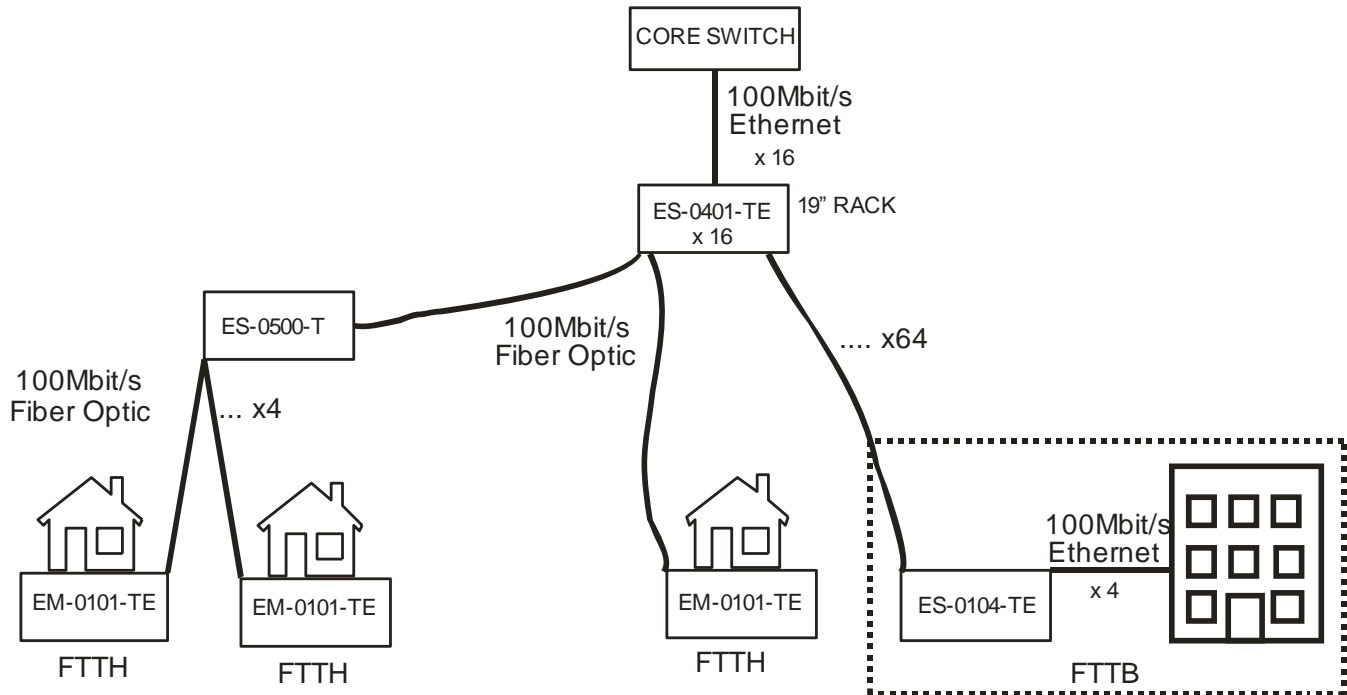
CORE SWITCH

100Mbit/s
Ethernet

x 16

ES-0401-TE
x 16

19" RACK

ES-0500-T

100Mbit/s
Fiber Optic

.... x64

100Mbit/s
Fiber Optic

... x4

100Mbit/s
Ethernet

x 4

EM-0101-TE

EM-0101-TE

EM-0101-TE

ES-0104-TE

FTTH

FTTH

FTTH

FTTB